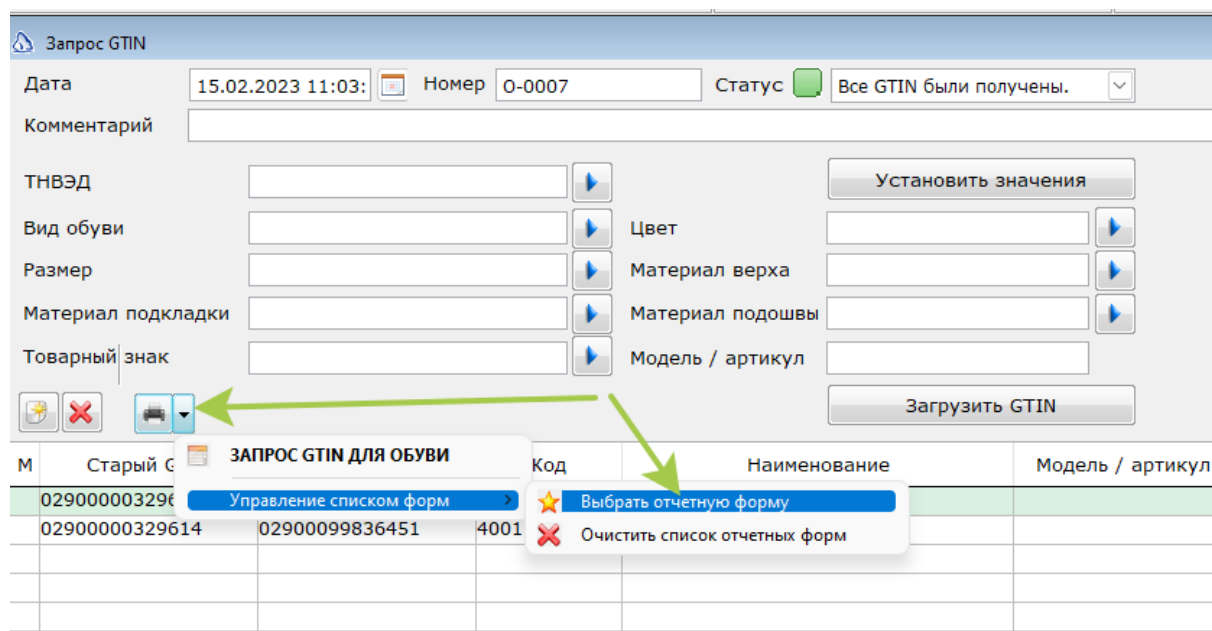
Запрос GTIN

Дата 15.02.2023 11:03: Номер О-0007 Статус Все GTIN были получены.

Комментарий

ТНВЭД

Установить значения

Вид обуви

Цвет

Размер

Материал верха

Материал подкладки

Материал подошвы

Товарный знак

Модель / артикул

Загрузить GTIN

ЗАПРОС GTIN ДЛЯ ОБУВИ

Управление списком форм

Выбрать отчетную форму

Очистить список отчетных форм

| М | Старый G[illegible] | | Код | Наименование | Модель / артикул |
|---|---|---|---|---|---|
| | 029000003296 | | | | |
| | 02900000329614 | 02900099836451 | 4001 | | |